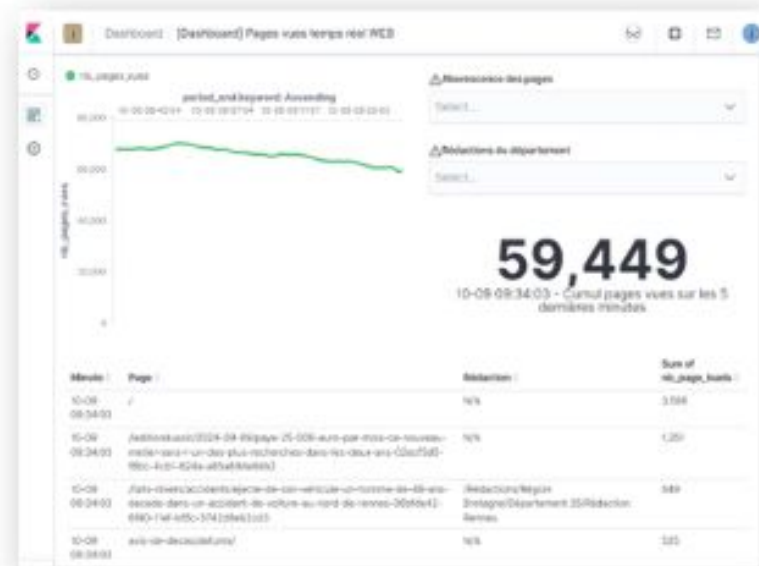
Dashboard [Dashboard] Pages vues temps réel WEB

nb_pages_vues

period_end:keyword: Ascending

10-09 09:42:04 10-09 09:37:04 10-09 09:31:57 10-09 09:26:01

80,000

60,000

40,000

20,000

0

nb_pages_vues

⚠ Appartenance des pages

Select...

⚠ Rédactions du département

Select...

59,449

10-09 09:34:03 - Cumul pages vues sur les 5 dernières minutes

| Minute | Page | Rédaction | Sum of nb_page_tuels |
|---|---|---|---|
| 10-09 09:34:03 | / | N/A | 3,598 |
| 10-09 09:34:03 | /editionlocale/2024-09-09/paye-25-000-euro-par-mois-ce-nouveau-metier-serait-un-des-plus-recherches-dans-les-deux-ans-02ecf5d0-f8bc-4c51-824a-a65e84fa6bb3 | N/A | 1,251 |
| 10-09 09:34:03 | /faits-divers/accidents/ejecte-de-son-vehicule-un-homme-de-48-ans-decede-dans-un-accident-de-voiture-au-nord-de-rennes-36bfde42-6f80-11ef-b85c-3742d9eb2cd3 | /Rédactions/Région Bretagne/Département 35/Rédaction Rennes | 349 |
| 10-09 09:34:03 | avis-de-deces/defunts/ | N/A | 335 |